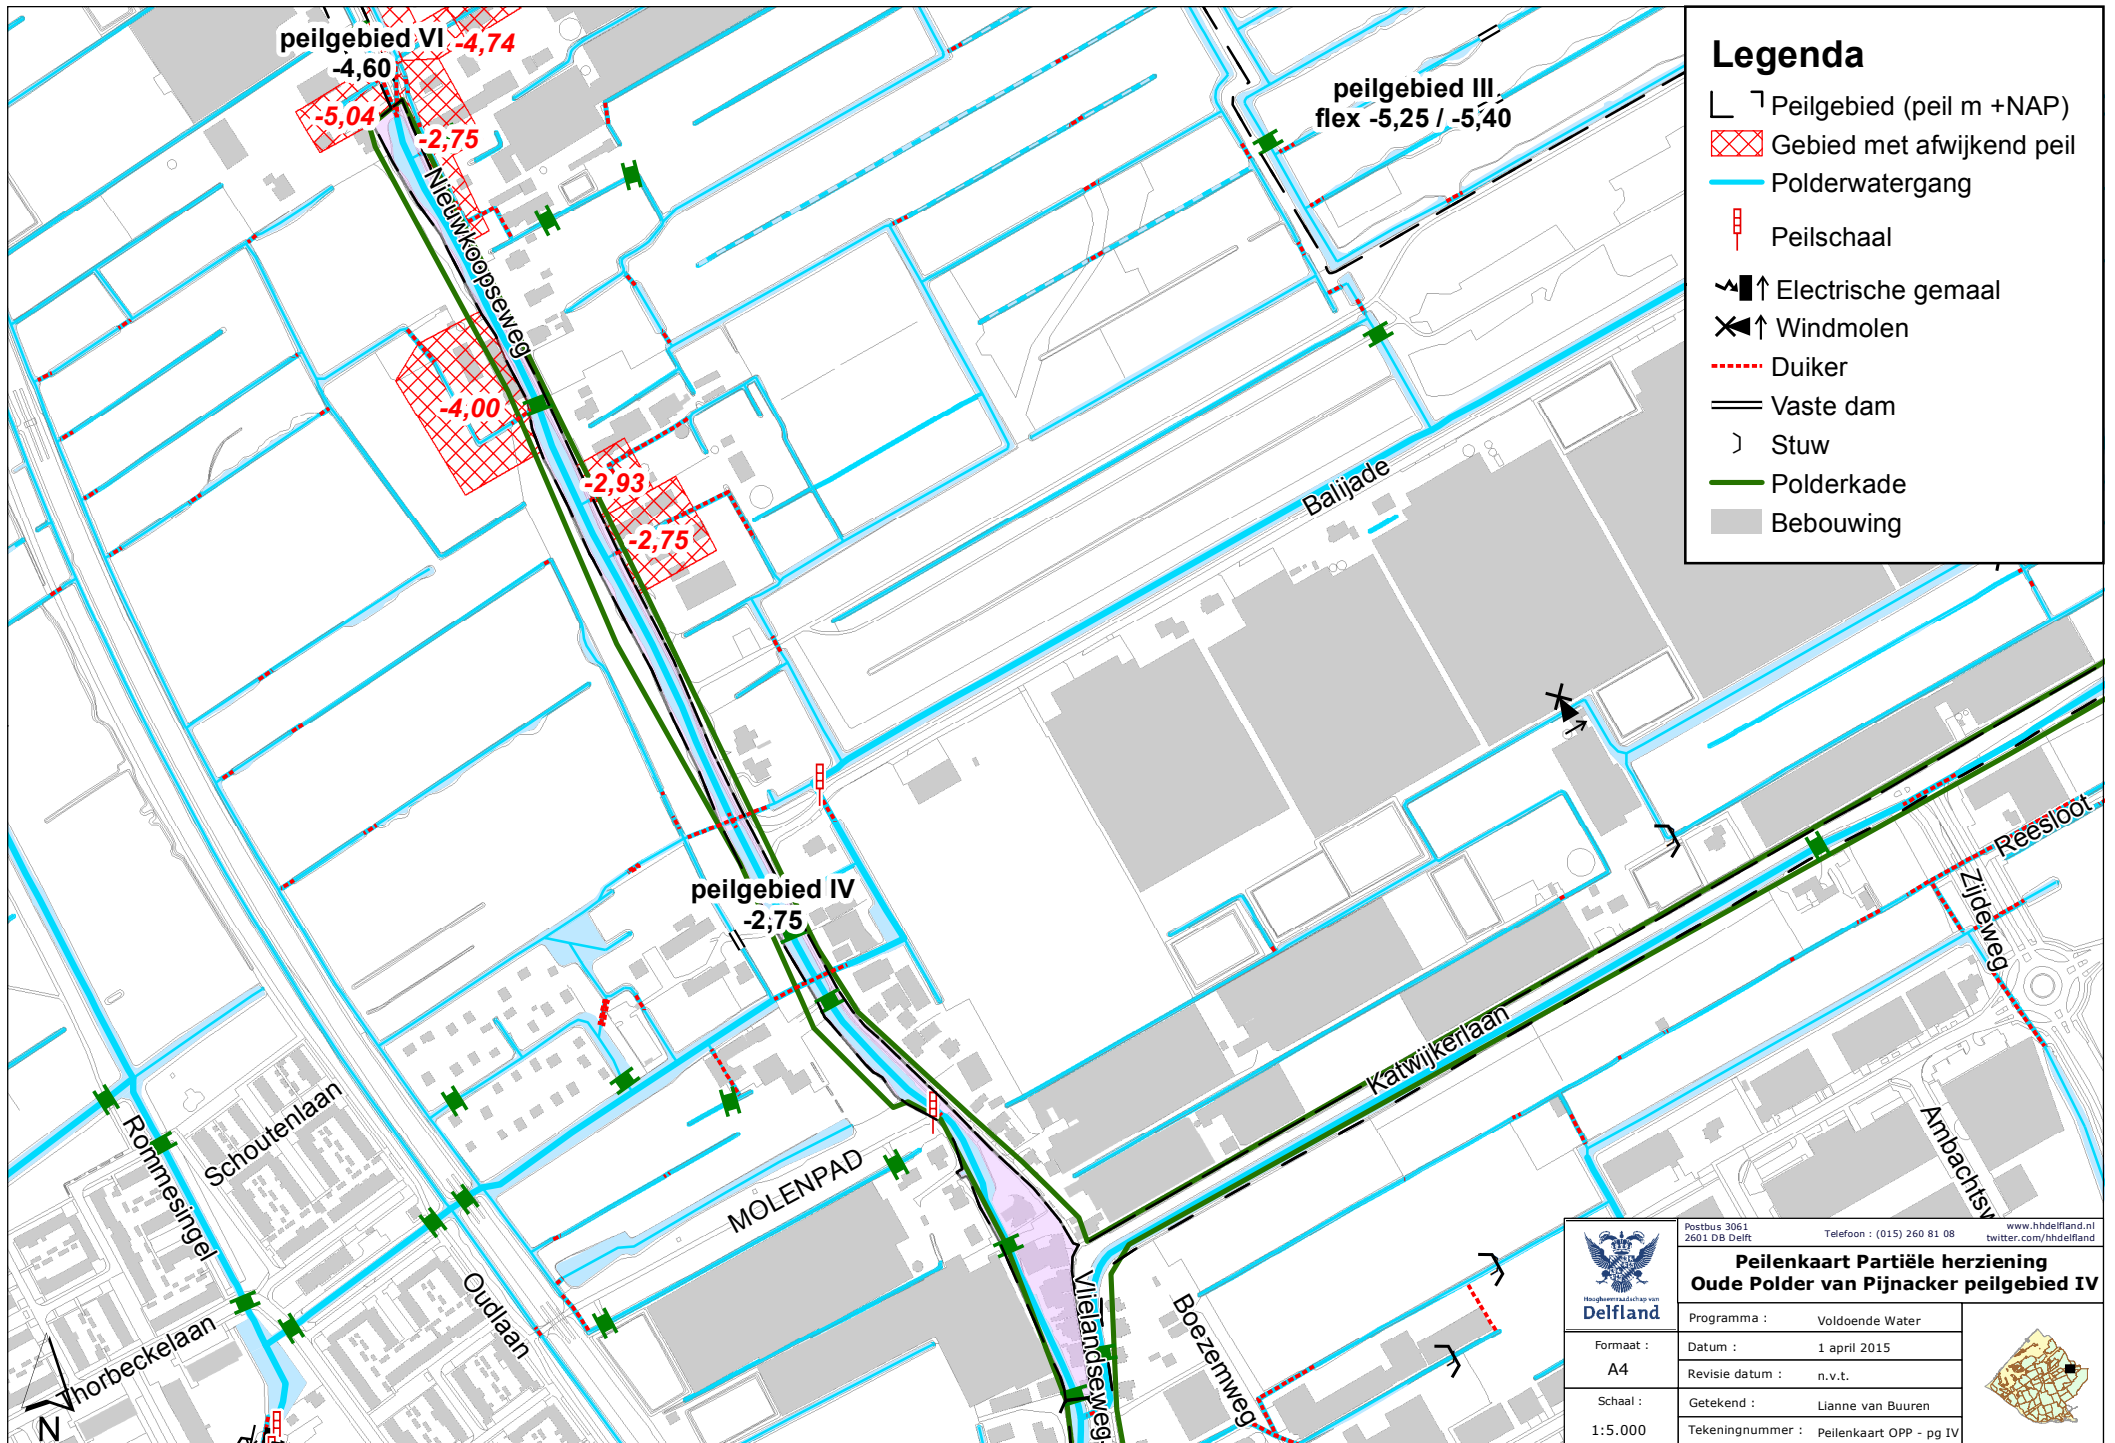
peilgebied VI
-4,60
-4,74
-5,04
-2,75
Nieuwkoopseweg
peilgebied III
flex -5,25 / -5,40
-4,00
-2,93
-2,75
Balijade
peilgebied IV
-2,75
Reesloot
Zijdeweg
Katwijkerlaan
Rommesingel
Schoutenlaan
MOLENPAD
Oudlaan
Thorbeckelaan
Vlielandseweg
Boezemweg
Ambachtsw
N

Legenda
Peilgebied (peil m +NAP)
Gebied met afwijkend peil
Polderwatergang
Peilschaal
Electrische gemaal
Windmolen
Duiker
Vaste dam
Stuw
Polderkade
Bebouwing

Postbus 3061
2601 DB Delft
Telefoon : (015) 260 81 08
www.hhdelfland.nl
twitter.com/hhdelfland
Hoogheemraadschap van Delfland
Peilenkaart Partiële herziening
Oude Polder van Pijnacker peilgebied IV

| Formaat : | A4 |
|---|---|
| Schaal : | 1:5.000 |

| Programma : | Voldoende Water |
|---|---|
| Datum : | 1 april 2015 |
| Revisie datum : | n.v.t. |
| Getekend : | Lianne van Buuren |
| Tekeningnummer : | Peilenkaart OPP - pg IV |